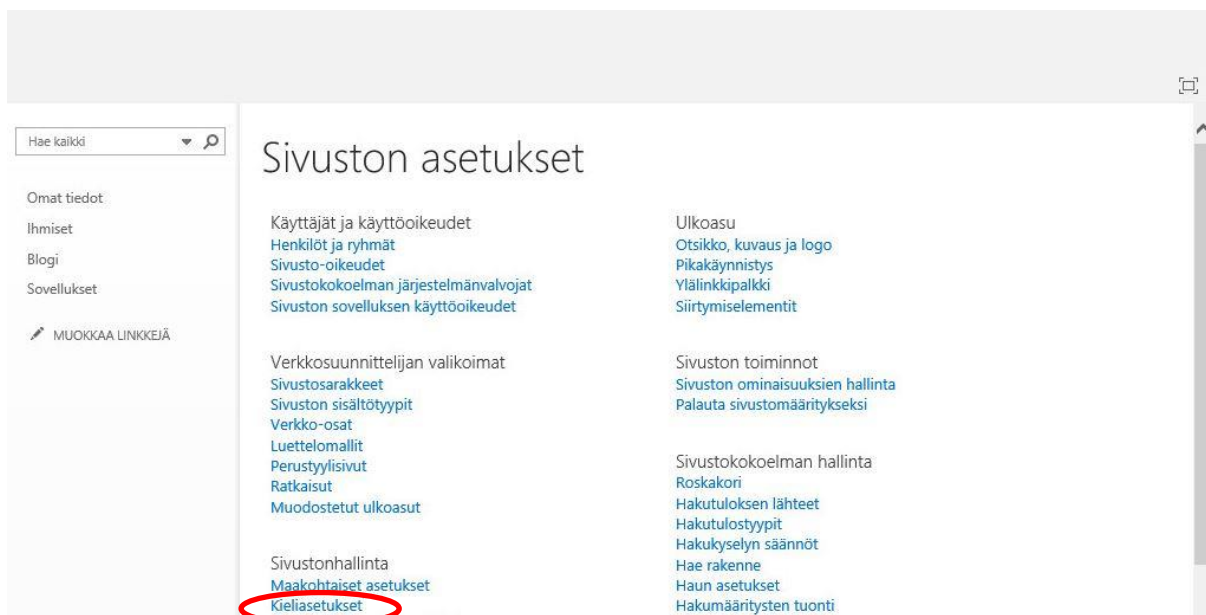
Hae kaikki

Omat tiedot
Ihmiset
Blogi
Sovellukset

MUOKKAA LINKKEJÄ

Sivuston asetukset

Käyttäjät ja käyttöoikeudet
Henkilöt ja ryhmät
Sivusto-oikeudet
Sivustokokoelman järjestelmänvalvojat
Sivuston sovelluksen käyttöoikeudet

Verkkosuunnittelijan valikoimat
Sivustosarakkeet
Sivuston sisältötyypit
Verkko-osat
Luettelomallit
Perustyylisivut
Ratkaisut
Muodostetut ulkoasut

Sivustonhallinta
Maakohtaiset asetukset
Kieliasetukset

Ulkoasu
Otsikko, kuvaus ja logo
Pikakäynnistys
Ylälinkkipalkki
Siirtymiselementit

Sivuston toiminnot
Sivuston ominaisuuksien hallinta
Palauta sivustomääritykseksi

Sivustokokoelman hallinta
Roskakori
Hakutuloksen lähteet
Hakutulostyypit
Hakukyselyn säännöt
Hae rakenne
Haun asetukset
Hakumääritysten tuonti